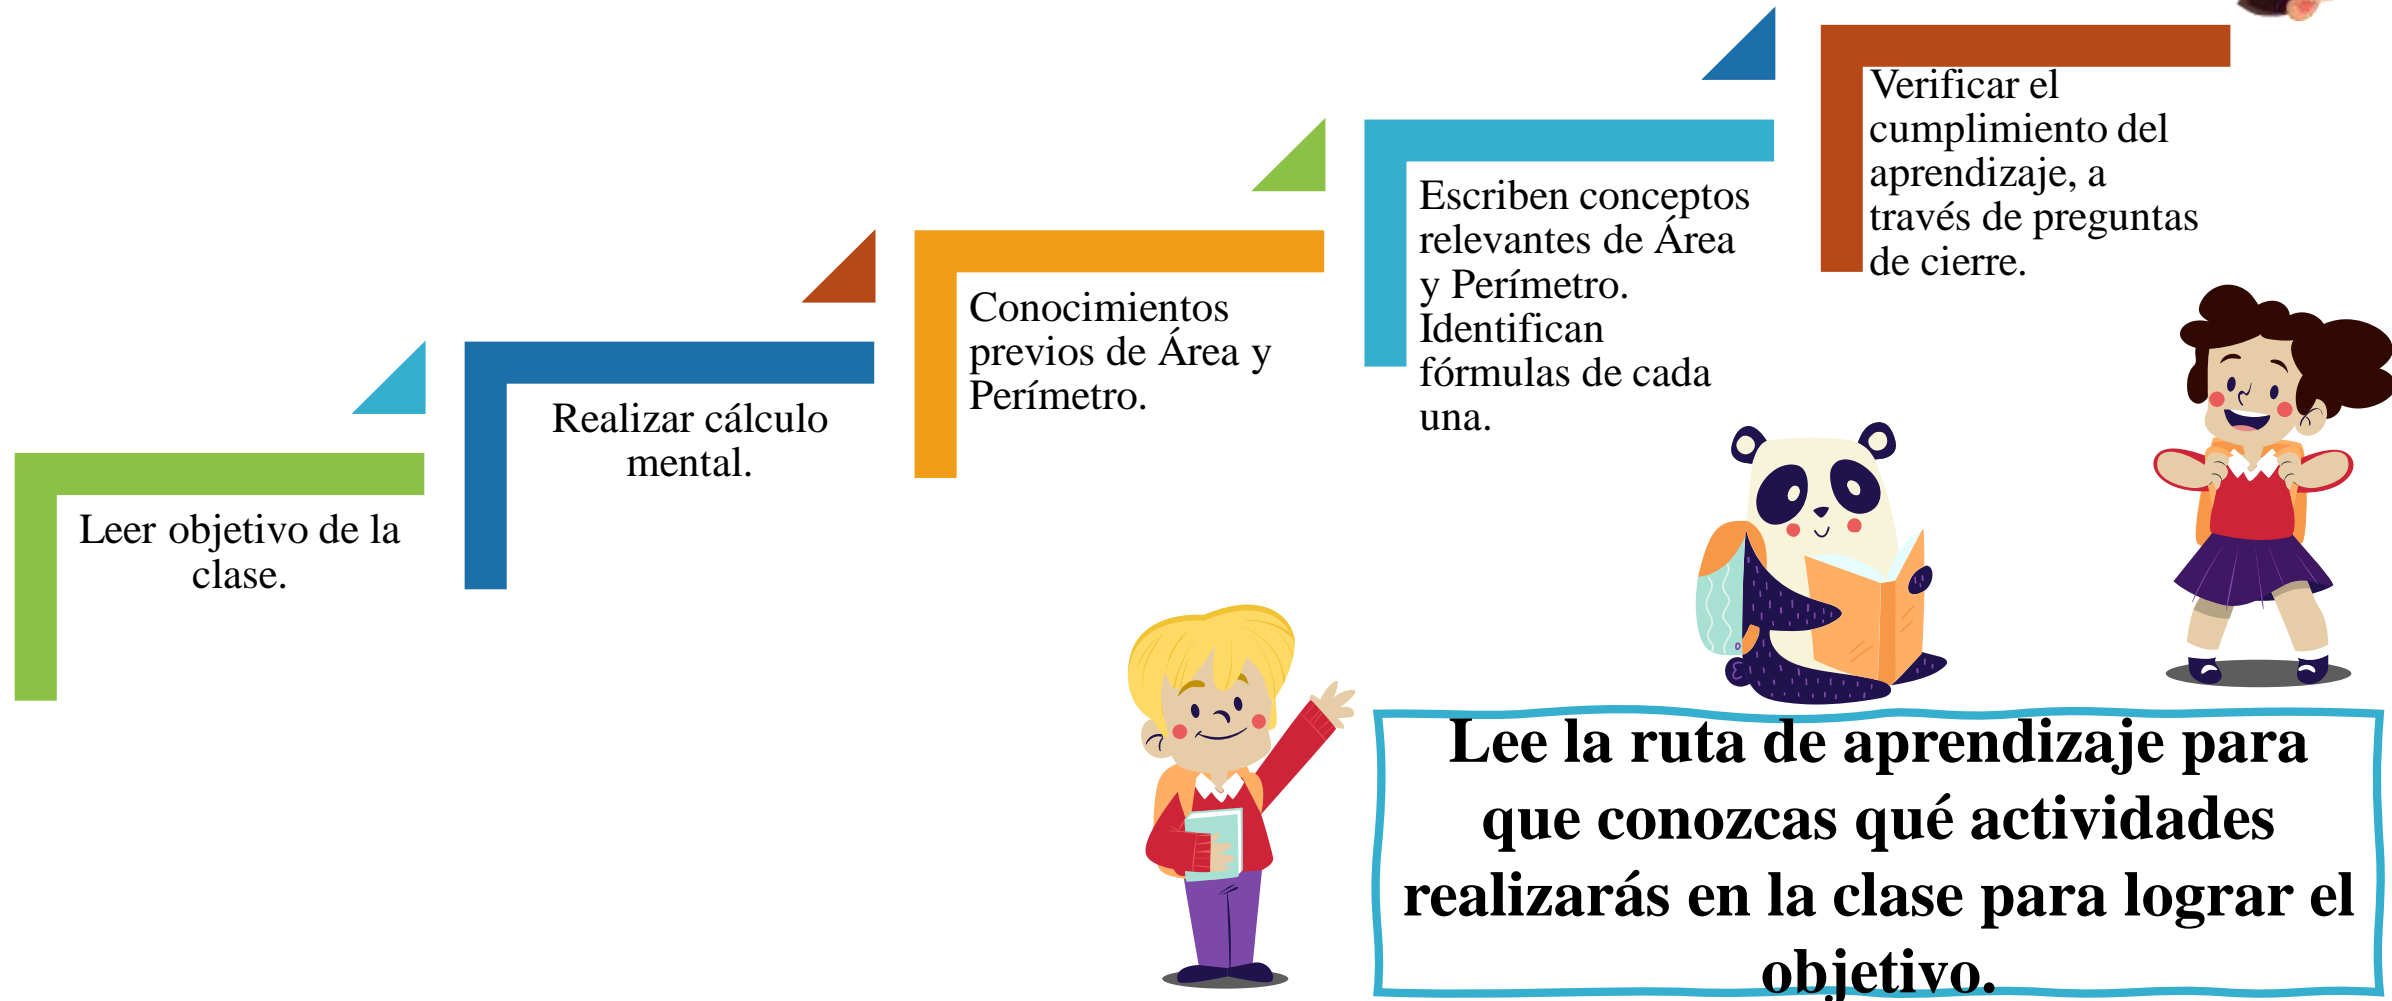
Leer objetivo de la clase.

Realizar cálculo mental.

Conocimientos previos de Área y Perímetro.

Escriben conceptos relevantes de Área y Perímetro. Identifican fórmulas de cada una.

Verificar el cumplimiento del aprendizaje, a través de preguntas de cierre.

Lee la ruta de aprendizaje para que conozcas qué actividades realizarás en la clase para lograr el objetivo.